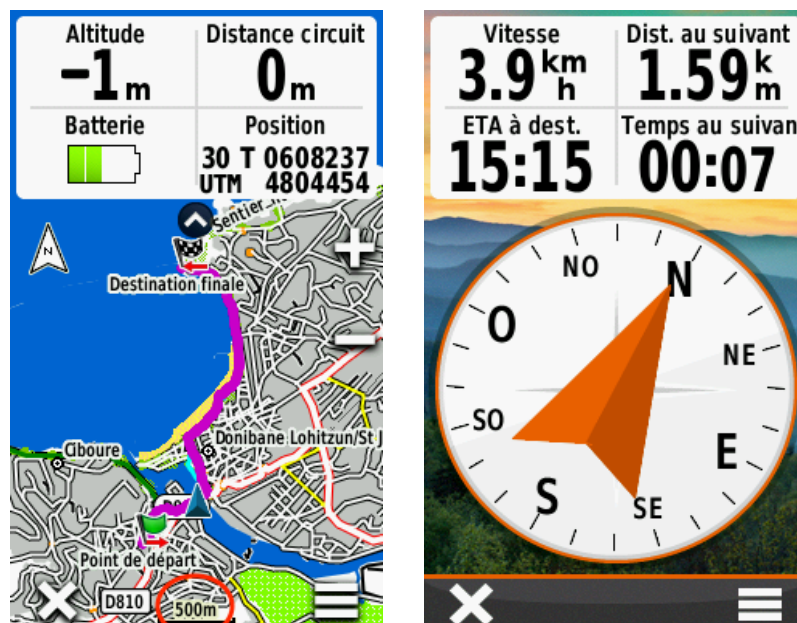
Altitude
-1 m

Distance circuit
0 m

Batterie

Position
30 T 0608237
UTM 4804454

Sentier

N

Destination finale

Ciboure

Donibane Lohitzun/St J

Point de départ

D810

500m

Vitesse
3.9 km h

Dist. au suivant
1.59 k m

ETA à dest.
15:15

Temps au suivan
00:07

NO
N
O
NE
SO
E
S
SE